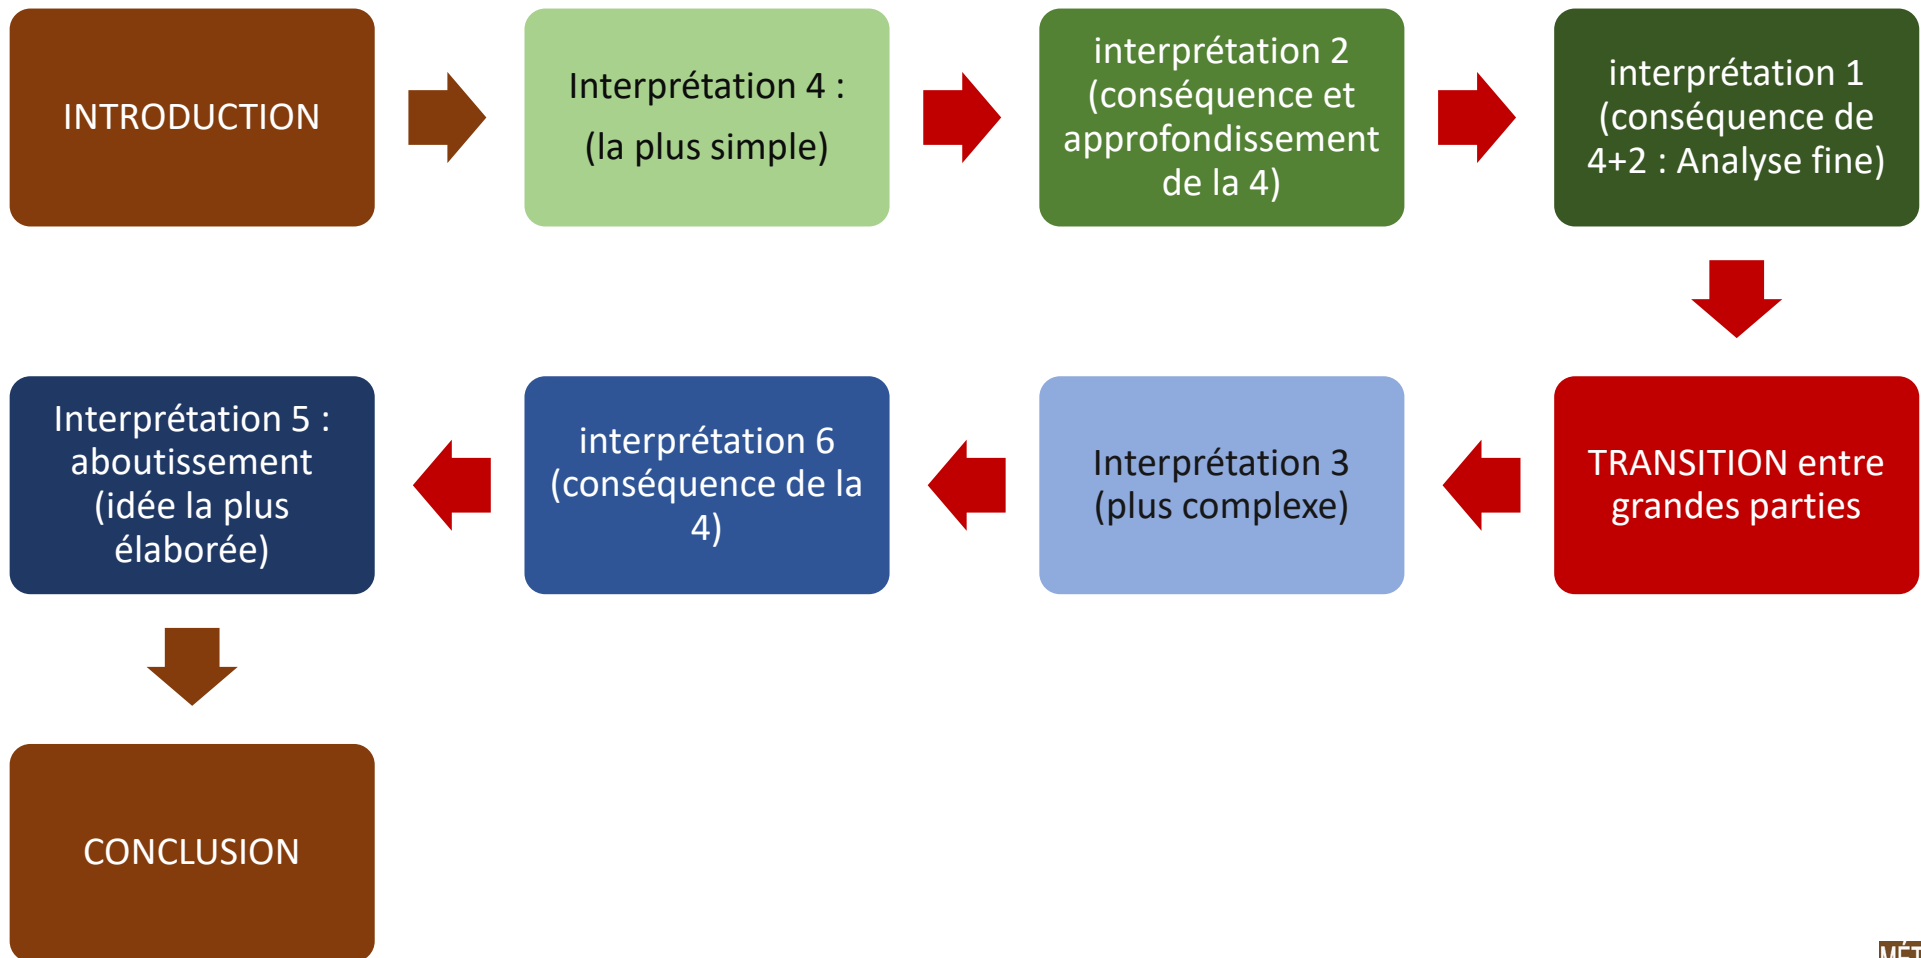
INTRODUCTION

Interprétation 4 :
(la plus simple)

interprétation 2 (conséquence et approfondissement de la 4)

interprétation 1 (conséquence de 4+2 : Analyse fine)

TRANSITION entre grandes parties

Interprétation 3 (plus complexe)

interprétation 6 (conséquence de la 4)

Interprétation 5 : aboutissement (idée la plus élaborée)

CONCLUSION

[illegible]